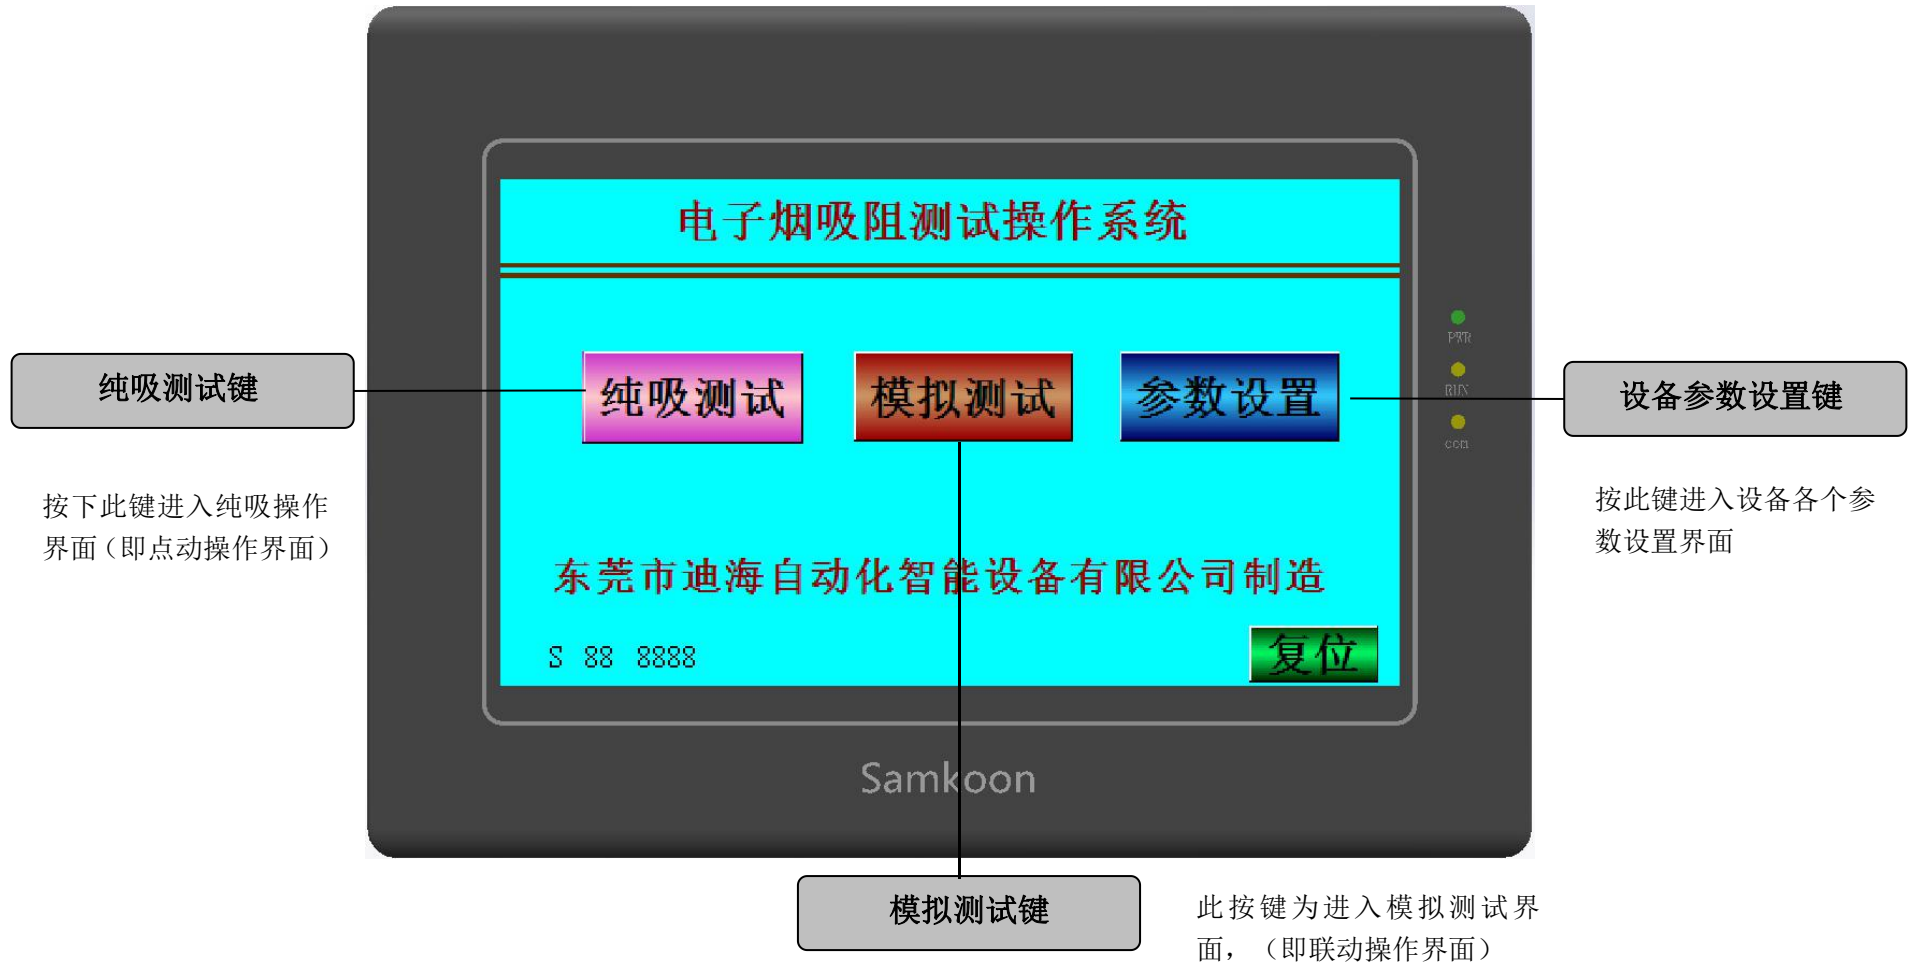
电子烟吸阻测试操作系统

纯吸测试键

纯吸测试

模拟测试

参数设置

设备参数设置键

PWR

RUN

COM

按下此键进入纯吸操作界面（即点动操作界面）

按此键进入设备各个参数设置界面

东莞市迪海自动化智能设备有限公司制造

S 88 8888

复位

Samkoon

模拟测试键

此按键为进入模拟测试界面，（即联动操作界面）